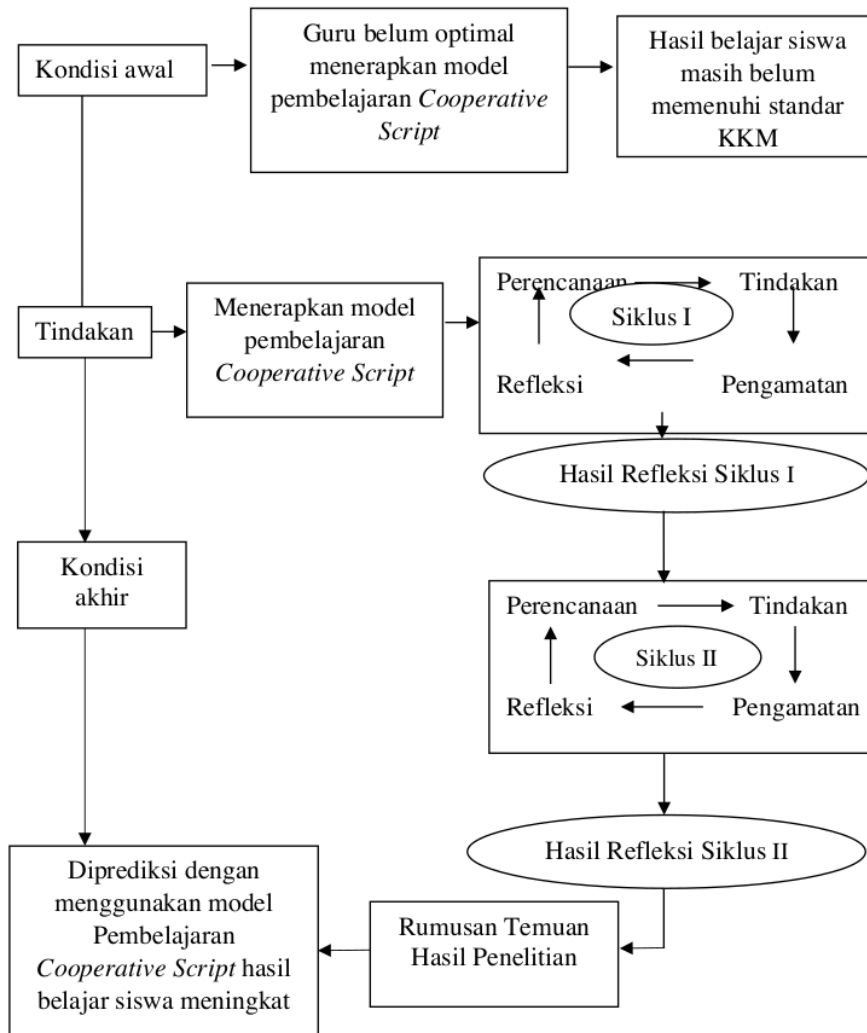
Kondisi awal

Guru belum optimal menerapkan model pembelajaran *Cooperative Script*

Hasil belajar siswa masih belum memenuhi standar KKM

Tindakan

Menerapkan model pembelajaran *Cooperative Script*

Perencanaan

Tindakan

Siklus I

Refleksi

Pengamatan

Hasil Refleksi Siklus I

Kondisi akhir

Perencanaan

Tindakan

Siklus II

Refleksi

Pengamatan

Hasil Refleksi Siklus II

Diprediksi dengan menggunakan model Pembelajaran *Cooperative Script* hasil belajar siswa meningkat

Rumusan Temuan Hasil Penelitian